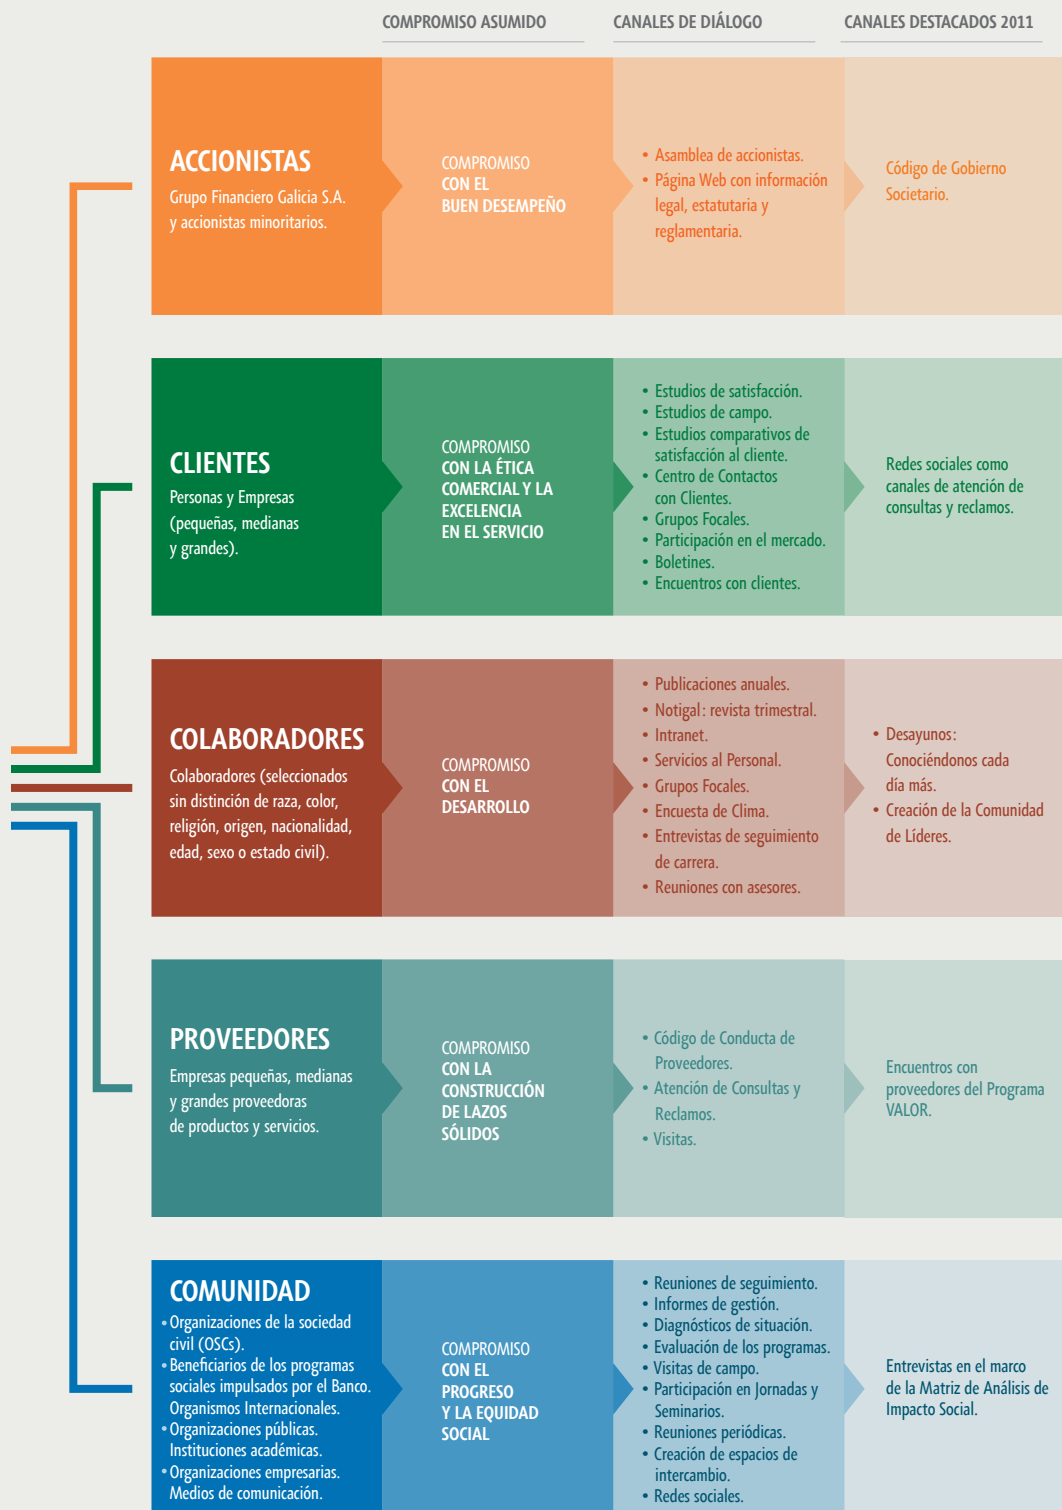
COMPROMISO ASUMIDO
CANALES DE DIÁLOGO
CANALES DESTACADOS 2011

ACCIONISTAS
Grupo Financiero Galicia S.A. y accionistas minoritarios.

COMPROMISO CON EL BUEN DESEMPEÑO

• Asamblea de accionistas.
• Página Web con información legal, estatutaria y reglamentaria.

Código de Gobierno Societario.

CLIENTES
Personas y Empresas (pequeñas, medianas y grandes).

COMPROMISO CON LA ÉTICA COMERCIAL Y LA EXCELENCIA EN EL SERVICIO

• Estudios de satisfacción.
• Estudios de campo.
• Estudios comparativos de satisfacción al cliente.
• Centro de Contactos con Clientes.
• Grupos Focales.
• Participación en el mercado.
• Boletines.
• Encuentros con clientes.

Redes sociales como canales de atención de consultas y reclamos.

COLABORADORES
Colaboradores (seleccionados sin distinción de raza, color, religión, origen, nacionalidad, edad, sexo o estado civil).

COMPROMISO CON EL DESARROLLO

• Publicaciones anuales.
• Notigal: revista trimestral.
• Intranet.
• Servicios al Personal.
• Grupos Focales.
• Encuesta de Clima.
• Entrevistas de seguimiento de carrera.
• Reuniones con asesores.

• Desayunos: Conociéndonos cada día más.
• Creación de la Comunidad de Líderes.

PROVEEDORES
Empresas pequeñas, medianas y grandes proveedoras de productos y servicios.

COMPROMISO CON LA CONSTRUCCIÓN DE LAZOS SÓLIDOS

• Código de Conducta de Proveedores.
• Atención de Consultas y Reclamos.
• Visitas.

Encuentros con proveedores del Programa VALOR.

COMUNIDAD
• Organizaciones de la sociedad civil (OSCs).
• Beneficiarios de los programas sociales impulsados por el Banco. Organismos Internacionales.
• Organizaciones públicas. Instituciones académicas.
• Organizaciones empresarias. Medios de comunicación.

COMPROMISO CON EL PROGRESO Y LA EQUIDAD SOCIAL

• Reuniones de seguimiento.
• Informes de gestión.
• Diagnósticos de situación.
• Evaluación de los programas.
• Visitas de campo.
• Participación en Jornadas y Seminarios.
• Reuniones periódicas.
• Creación de espacios de intercambio.
• Redes sociales.

Entrevistas en el marco de la Matriz de Análisis de Impacto Social.